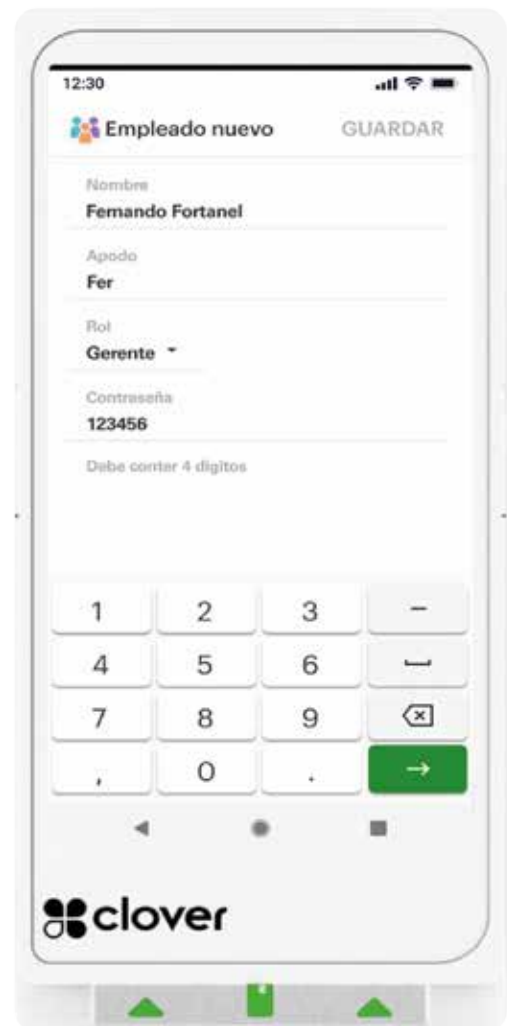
12:30

Empleado nuevo GUARDAR

Nombre
Femando Fortanel

Apodo
Fer

Rol
Gerente

Contraseña
123456

Debe conter 4 digitos

| 1 | 2 | 3 | − |
|---|---|---|---|
| 4 | 5 | 6 | ⎵ |
| 7 | 8 | 9 | ⌫ |
| , | 0 | . | → |

clover